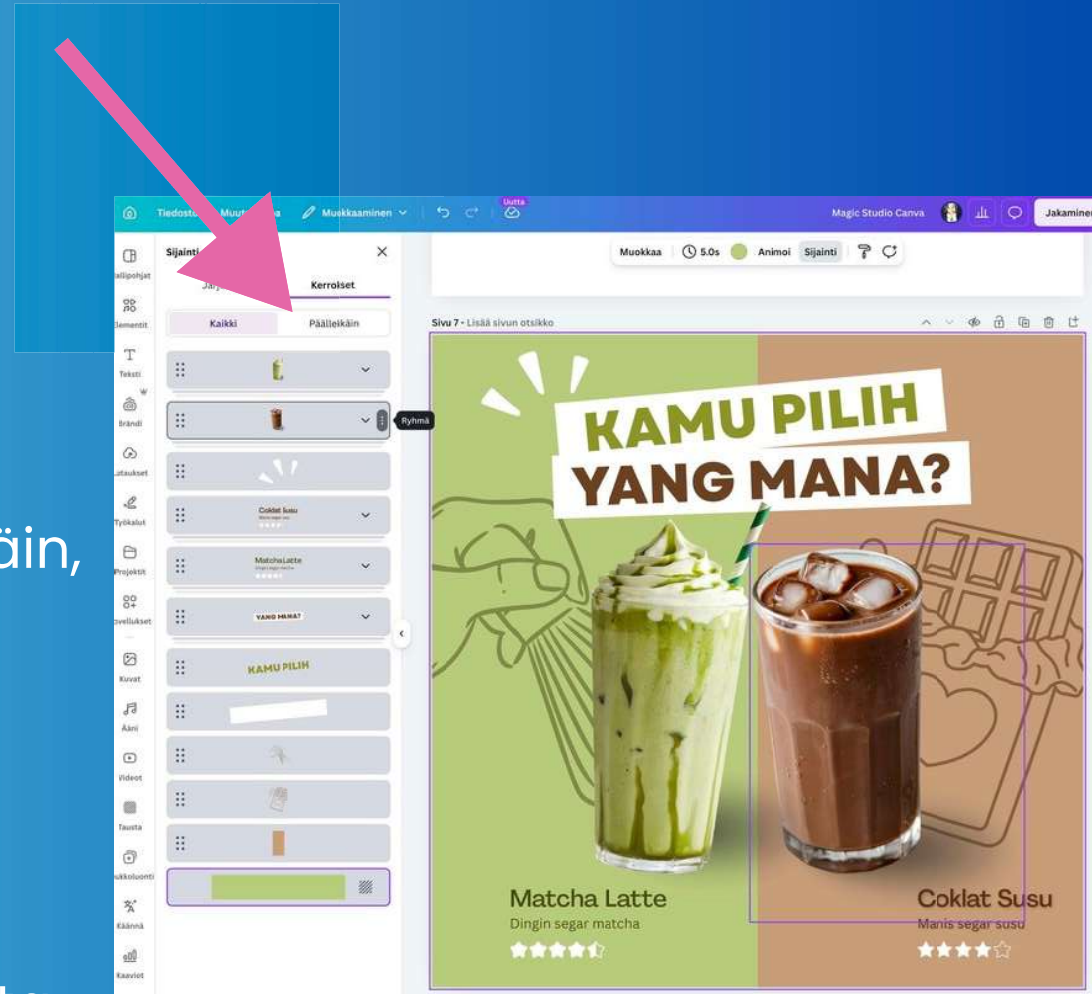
äin,

Tiedosto Muut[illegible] Muokkaaminen Uutta Magic Studio Canva Jakaminen

Sijainti
Jär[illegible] Kerrokset
Kaikki Päällekkäin
Ryhmä
Coklat Susu
MatchaLatte
YANG MANA?
KAMU PILIH

Mallipohjat
Elementit
Teksti
Brändi
Lataukset
Työkalut
Projektit
Sovellukset
Kuvat
Ääni
Videot
Tausta
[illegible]kkoluonti
Käännä
Kaaviot

Muokkaa 5.0s Animoi Sijainti
Sivu 7 - Lisää sivun otsikko

KAMU PILIH
YANG MANA?

Matcha Latte
Dingin segar matcha

Coklat Susu
Manis segar susu